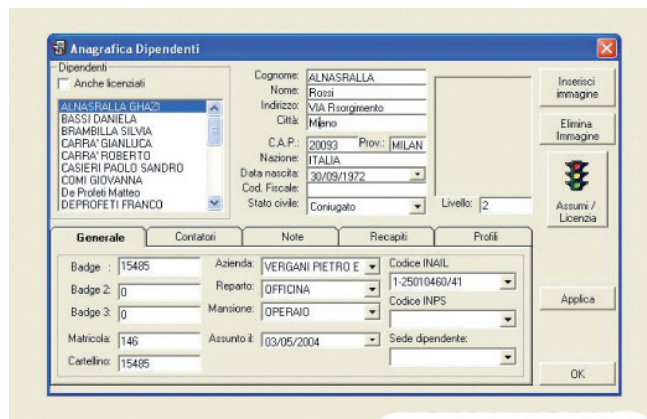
Anagrafica Dipendenti

Dipendenti
Anche licenziati

ALNASRALLA GHAZI
BASSI DANIELA
BRAMBILLA SILVIA
CARRA' GIANLUCA
CARRA' ROBERTO
CASIERI PAOLO SANDRO
COMI GIOVANNA
De Profeti Matteo
DEPROFETI FRANCO

Cognome: ALNASRALLA
Nome: Rossi
Indirizzo: VIA Rsorgimento
Città: Mlano
C.A.P.: 20093 Prov.: MILAN
Nazione: ITALIA
Data nascita: 30/09/1972
Cod. Fiscale:
Stato civile: Coniugato
Livello: 2

Inserisci immagine
Elimina Immagine
Assumi / Licenzia

Generale | Contatori | Note | Recapiti | Profili

Badge: 15485
Badge 2: 0
Badge 3: 0
Matricola: 146
Cartellino: 15485

Azienda: VERGANI PIETRO E
Reparto: OFFICINA
Mansione: OPERAIO
Assunto il: 03/05/2004

Codice INAIL
1-25010460/41
Codice INPS
Sede dipendente:

Applica
OK